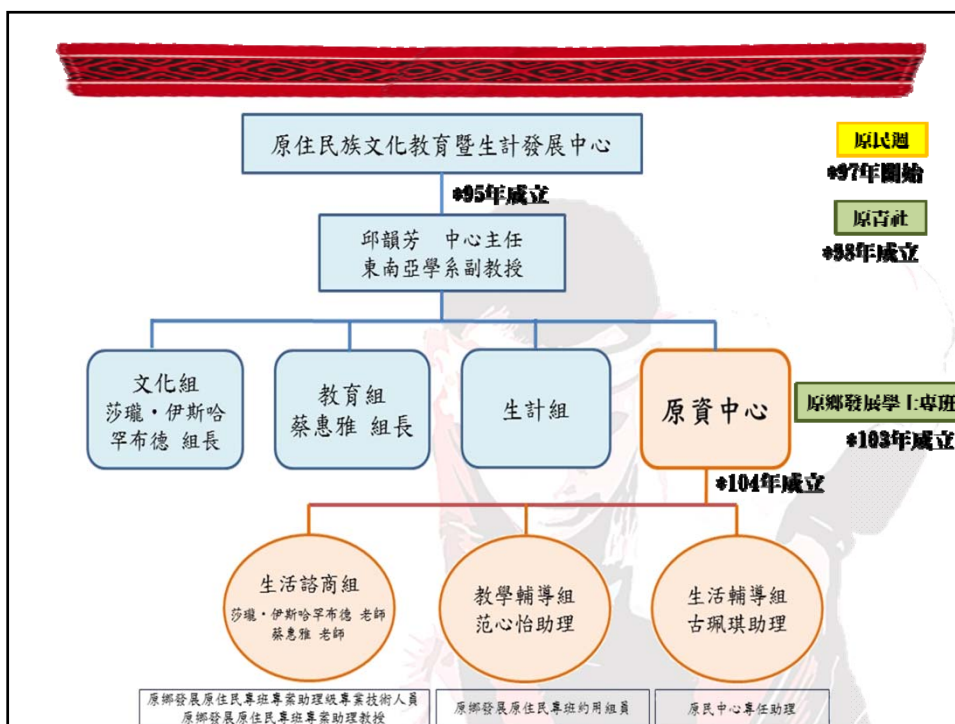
原住民族文化教育暨生計發展中心

*95年成立

邱韻芳　中心主任
東南亞學系副教授

文化組
莎瓏・伊斯哈
罕布德　組長

教育組
蔡惠雅　組長

生計組

原資中心

*104年成立

原民週
*97年開始

原青社
*98年成立

原鄉發展學士專班
*103年成立

生活諮商組
莎瓏・伊斯哈罕布德　老師
蔡惠雅　老師

教學輔導組
范心怡助理

生活輔導組
古珮琪助理

原鄉發展原住民專班專案助理級專案技術人員
原鄉發展原住民專班專案助理教授

原鄉發展原住民專班約用組員

原民中心專任助理